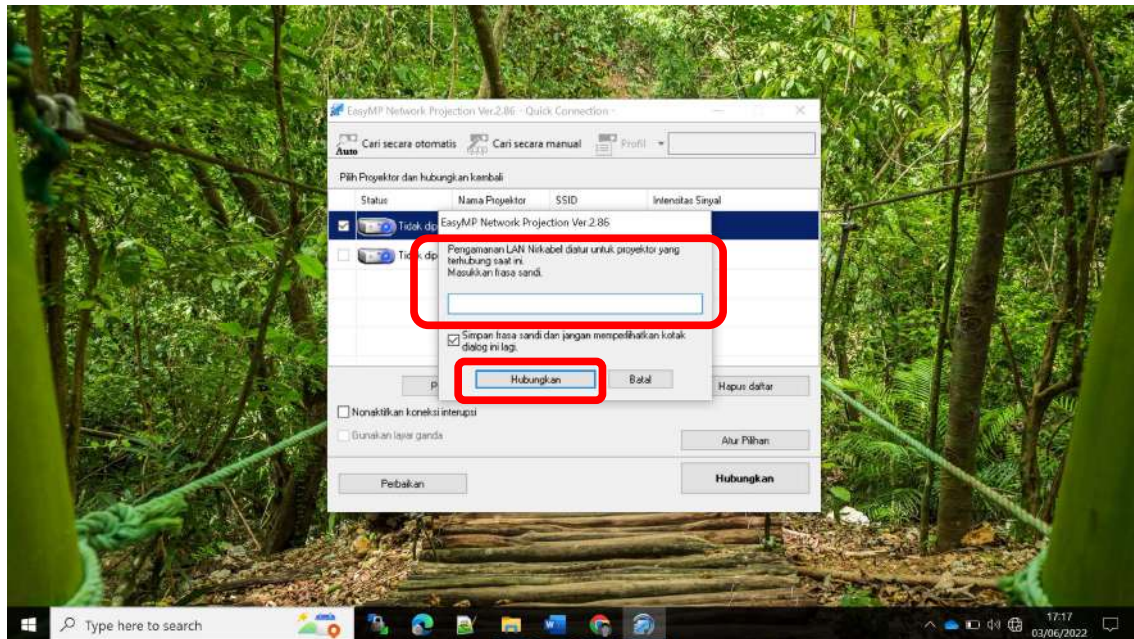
EasyMP Network Projection Ver.2.86 - Quick Connection -

Auto Cari secara otomatis Cari secara manual Profil

Pilih Proyektor dan hubungkan kembali

| Status | Nama Proyektor | SSID | Intensitas Sinyal |
|---|---|---|---|
| Tidak dip | | | |
| Tidak dip | | | |

EasyMP Network Projection Ver.2.86

Pengamanan LAN Nirkabel diatur untuk proyektor yang terhubung saat ini.
Masukkan frasa sandi.

Simpan frasa sandi dan jangan memperlihatkan kotak dialog ini lagi.

Hubungkan Batal

P

Hapus daftar

Nonaktifkan koneksi interupsi

Gunakan layar ganda

Atur Pilihan

Perbaikan

Hubungkan

Type here to search

17:17
03/06/2022